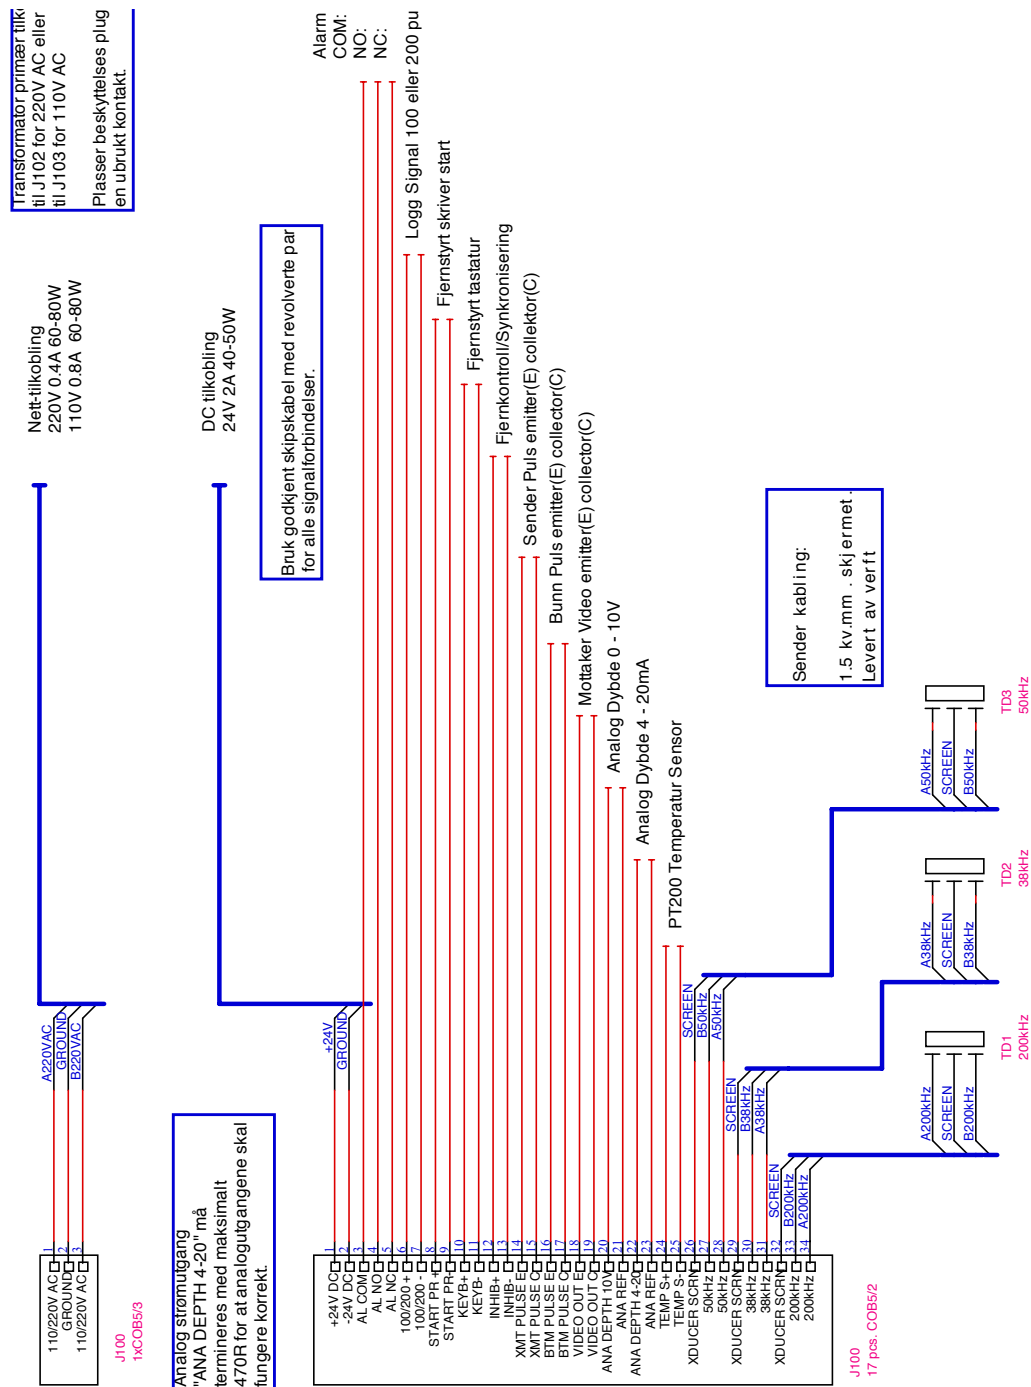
Transformator primær tilk
til J102 for 220V AC eller
til J103 for 110V AC

Plasser beskyttelses plug
en ubrukt kontakt.

Alarm
COM:
NO:
NC:

Nett-tilkobling
220V 0.4A 60-80W
110V 0.8A 60-80W

DC tilkobling
24V 2A 40-50W

Bruk godkjent skipskabel med revolverte par
for alle signalforbindelser.

Logg Signal 100 eller 200 pu
Fjernstyrt skriver start
Fjernstyrt tastatur
Fjernkontroll/Synkronisering
Sender Puls emitter(E) collector(C)
Bunn Puls emitter(E) collector(C)
Mottaker Video emitter(E) collector(C)
Analog Dybde 0 - 10V
Analog Dybde 4 - 20mA
PT200 Temperatur Sensor

Sender kabling:
1.5 kv.mm . skjermet .
Levert av verft

A50kHz
SCREEN
B50kHz
TD3
50kHz

A38kHz
SCREEN
B38kHz
TD2
38kHz

A200kHz
SCREEN
B200kHz
TD1
200kHz

A220VAC
GROUND
B220VAC

+24V
GROUND

SCREEN
B50kHz
A50kHz
SCREEN
B38kHz
A38kHz
SCREEN
B200kHz
A200kHz

Analog strømutgang
"ANA DEPTH 4-20" må
termineres med maksimalt
470R for at analogutgangene skal
fungere korrekt.

110/220V AC 1
GROUND 2
110/220V AC 3
J100
1xCOB5/3

+24V DC 1
-24V DC 2
AL COM 3
AL NO 4
AL NC 5
100/200 + 6
100/200 - 7
START PR+ 8
START PR- 9
KEYB+ 10
KEYB- 11
INHIB+ 12
INHIB- 13
XMT PULSE E 14
XMT PULSE C 15
BTM PULSE E 16
BTM PULSE C 17
VIDEO OUT E 18
VIDEO OUT C 19
ANA DEPTH 10V 20
ANA REF 21
ANA DEPTH 4-20 22
ANA REF 23
TEMP S+ 24
TEMP S- 25
XDUCER SCRN 26
50kHz 27
50kHz 28
XDUCER SCRN 29
38kHz 30
38kHz 31
XDUCER SCRN 32
200kHz 33
200kHz 34
J100
17 pcs. COB5/2